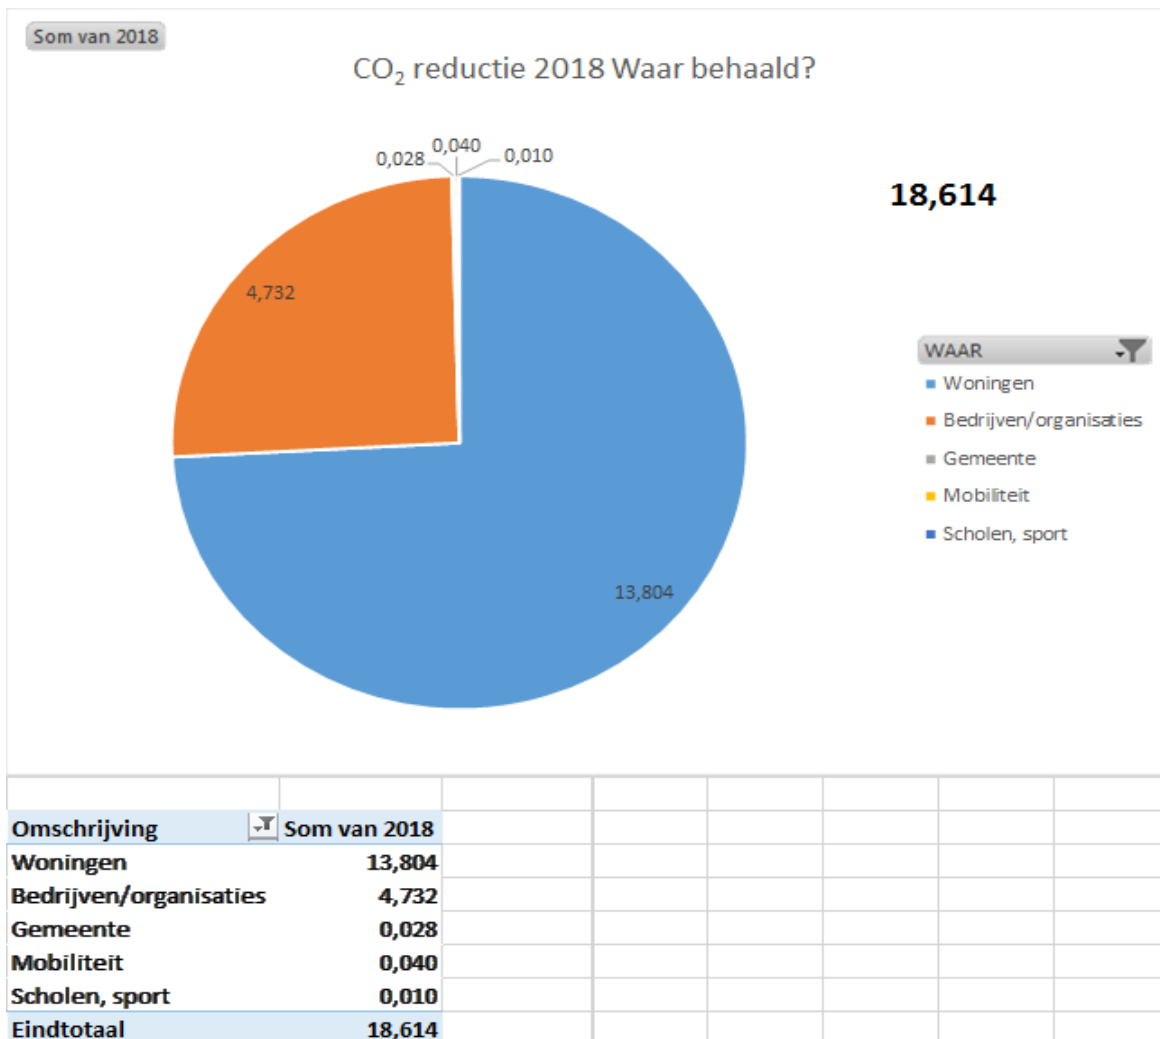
Som van 2018

$CO_2$ reductie 2018 Waar behaald?

0,028 0,040 0,010

4,732

13,804

18,614

WAAR

Woningen
Bedrijven/organisaties
Gemeente
Mobiliteit
Scholen, sport

| Omschrijving | Som van 2018 |
|---|---|
| Woningen | 13,804 |
| Bedrijven/organisaties | 4,732 |
| Gemeente | 0,028 |
| Mobiliteit | 0,040 |
| Scholen, sport | 0,010 |
| Eindtotaal | 18,614 |